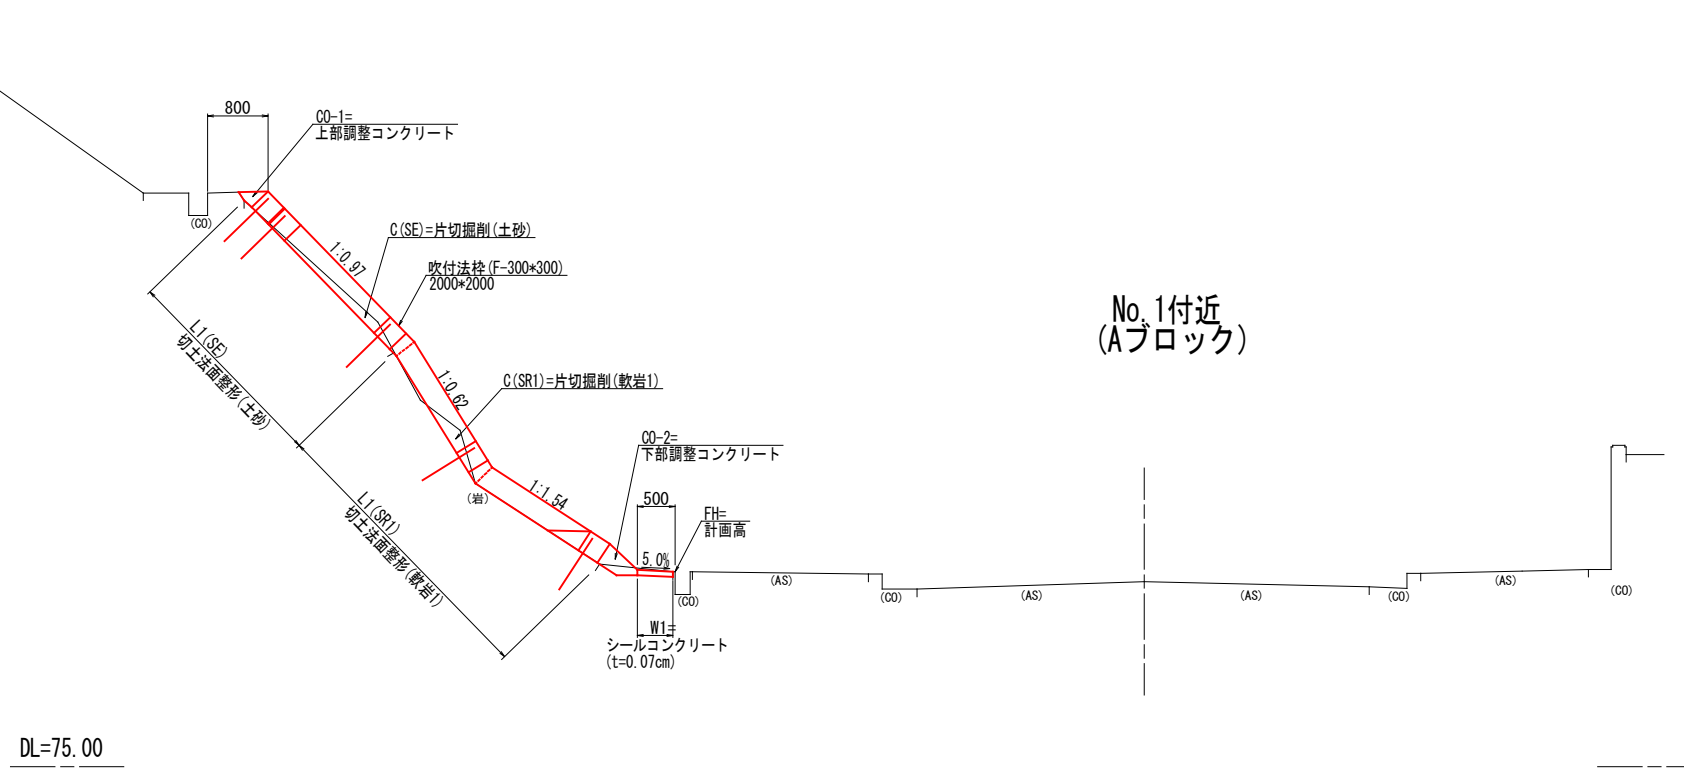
800
CO-1=
上部調整コンクリート
(CO)
C(SE)=片切掘削(土砂)
1:0.97
吹付法枠(F-300*300)
2000*2000
L1(SE)
切土法面整形(土砂)
1:0.62
C(SR1)=片切掘削(軟岩1)
CO-2=
下部調整コンクリート
(岩)
1:1.54
500
FH=
計画高
5.0%
L1(SR1)
切土法面整形(軟岩1)
(CO)
W1=
シールコンクリート
(t=0.07cm)
No.1付近
(Aブロック)
(AS)
(CO)
(AS)
(AS)
(CO)
(AS)
(CO)
DL=75.00